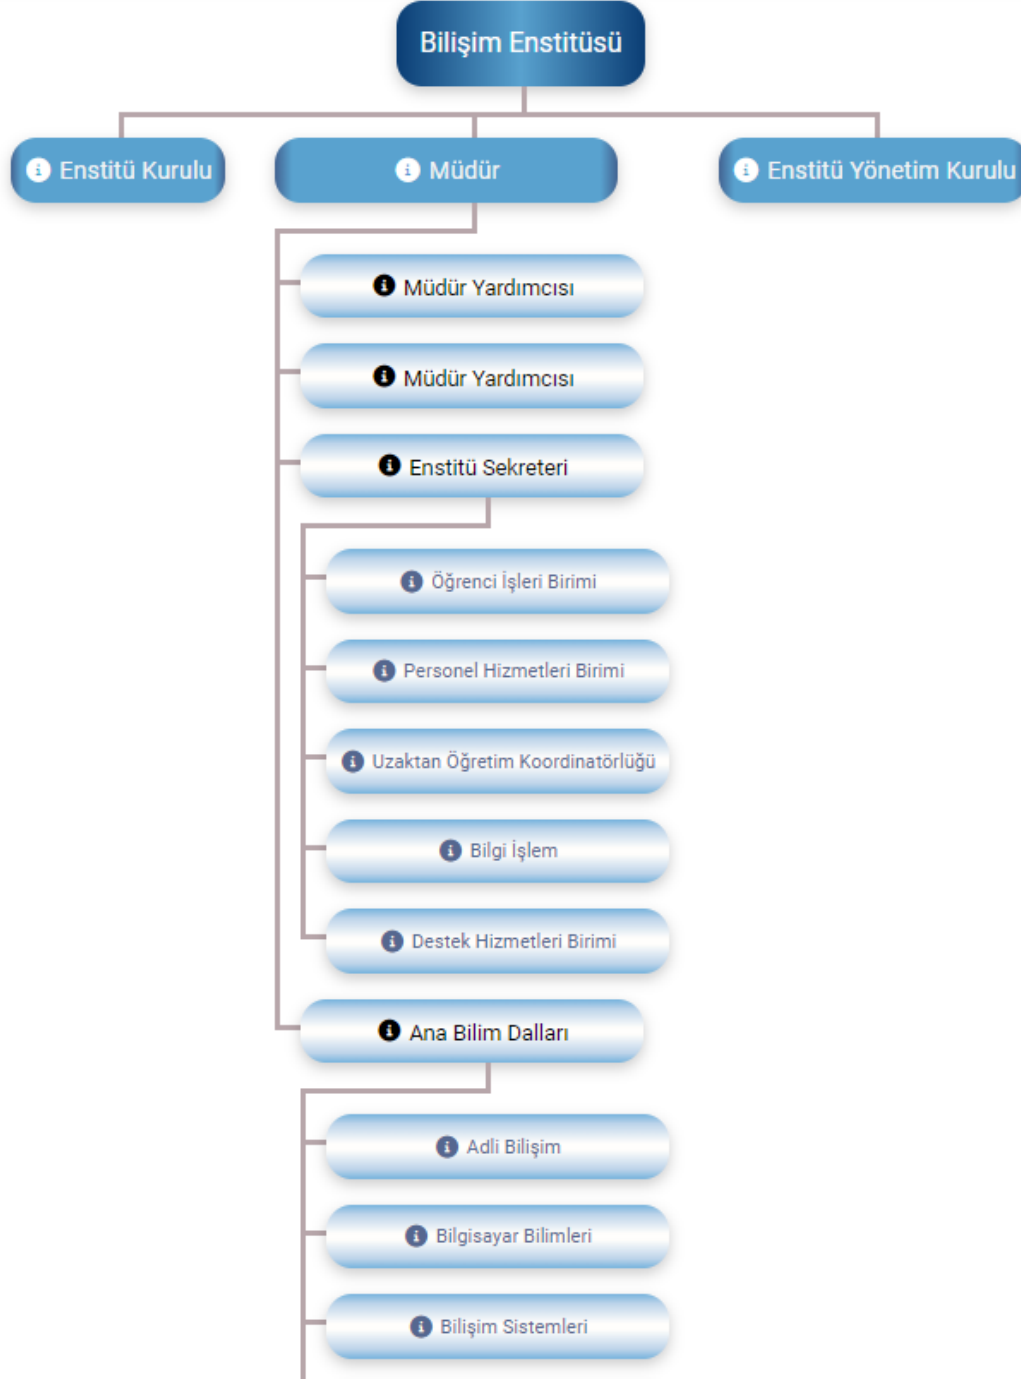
Bilişim Enstitüsü

Enstitü Kurulu

Müdür

Enstitü Yönetim Kurulu

Müdür Yardımcısı

Müdür Yardımcısı

Enstitü Sekreteri

Öğrenci İşleri Birimi

Personel Hizmetleri Birimi

Uzaktan Öğretim Koordinatörlüğü

Bilgi İşlem

Destek Hizmetleri Birimi

Ana Bilim Dalları

Adli Bilişim

Bilgisayar Bilimleri

Bilişim Sistemleri